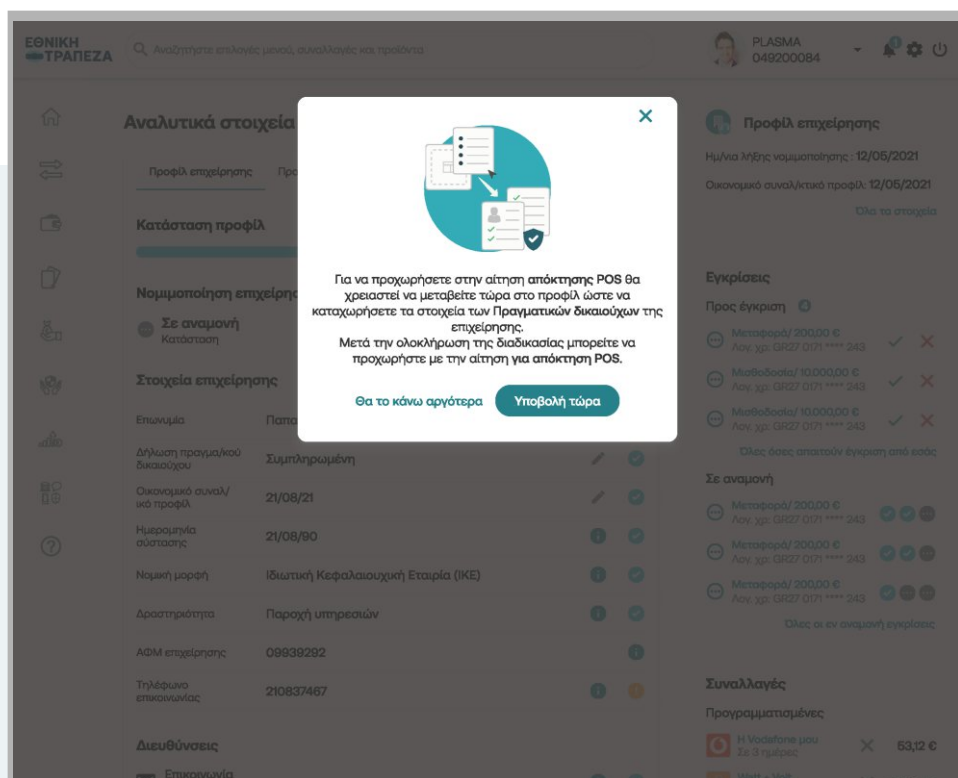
ΕΘΝΙΚΗ ΤΡΑΠΕΖΑ

Αναζητήστε επιλογές μενού, συναλλαγές και προϊόντα

PLASMA
049200084

Αναλυτικά στοιχεία

Προφίλ επιχείρησης Προ

Κατάσταση προφίλ

Νομιμοποίηση επιχείρησ

Σε αναμονή
Κατάσταση

Στοιχεία επιχείρησης

| | | |
|---|---|---|
| Επωνυμία | Παπα | |
| Δήλωση πραγμα/κού δικαιούχου | Συμπληρωμένη | |
| Οικονομικό συναλ/ικό προφίλ | 21/08/21 | |
| Ημερομηνία σύστασης | 21/08/90 | |
| Νομική μορφή | Ιδιωτική Κεφαλαιουχική Εταιρία (ΙΚΕ) | |
| Δραστηριότητα | Παροχή υπηρεσιών | |
| ΑΦΜ επιχείρησης | 09939292 | |
| Τηλέφωνο επικοινωνίας | 210837467 | |

Διευθύνσεις

Επικοινωνία

Για να προχωρήσετε στην αίτηση απόκτησης POS θα χρειαστεί να μεταβείτε τώρα στο προφίλ ώστε να καταχωρήσετε τα στοιχεία των Πραγματικών δικαιούχων της επιχείρησης.
Μετά την ολοκλήρωση της διαδικασίας μπορείτε να προχωρήστε με την αίτηση για απόκτηση POS.

Θα το κάνω αργότερα
Υποβολή τώρα

Προφίλ επιχείρησης
Ημ/νια λήξης νομιμοποίησης : 12/05/2021
Οικονομικό συναλ/κτικό προφίλ: 12/05/2021
Όλα τα στοιχεία

Εγκρίσεις
Προς έγκριση
Μεταφορά/ 200,00 €
Λογ. χρ: GR27 0171 **** 243
Μισθοδοσία/ 10.000,00 €
Λογ. χρ: GR27 0171 **** 243
Μισθοδοσία/ 10.000,00 €
Λογ. χρ: GR27 0171 **** 243
Όλες όσες απαιτούν έγκριση από εσάς

Σε αναμονή
Μεταφορά/ 200,00 €
Λογ. χρ: GR27 0171 **** 243
Μεταφορά/ 200,00 €
Λογ. χρ: GR27 0171 **** 243
Μεταφορά/ 200,00 €
Λογ. χρ: GR27 0171 **** 243
Όλες οι εν αναμονή εγκρίσεις

Συναλλαγές
Προγραμματισμένες
Η Vodafone μου
Σε 3 ημέρες
53,12 €